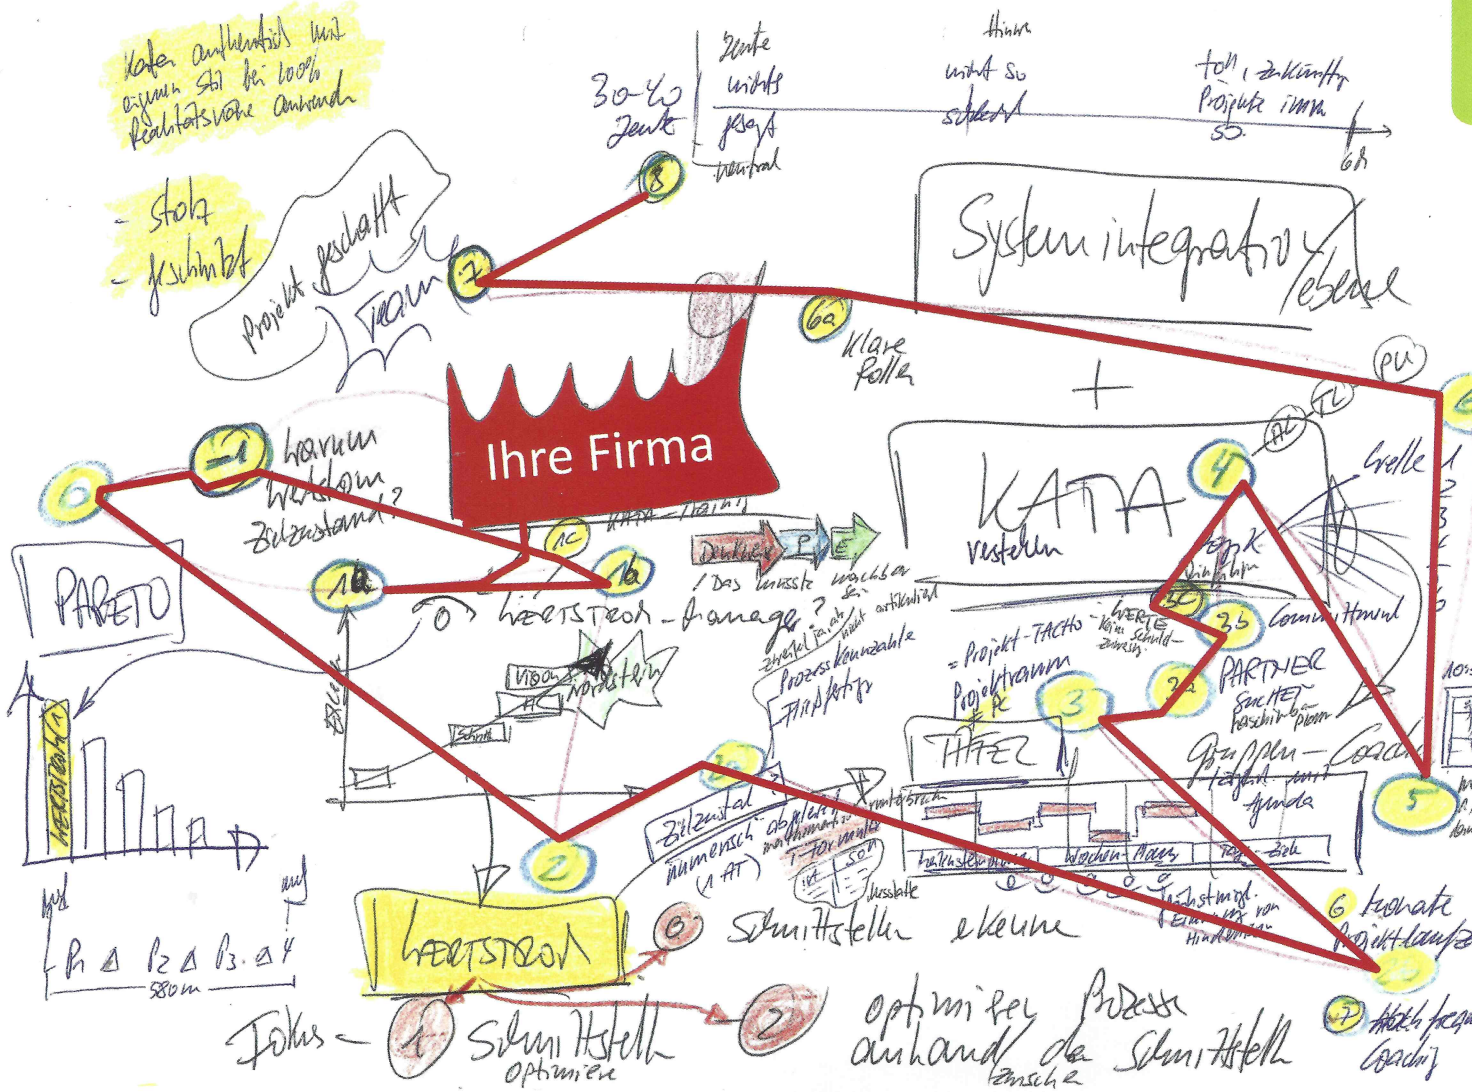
Kaufen authentisch und eigenen Stil bei 100% Rechtssichere Anwendung

- stolz
- geschimpft

Projekt geschafft
Team

30-40 Leute
Leute nichts gesagt neutral
Hirn nicht so schlecht
toll, zukünftig Projekte immer so.
6M

8
7

Systemintegration/Ebene

6a
Klare Rolle

+

PU
TL
AL

Ihre Firma

-1
warum Wandel Zielzustand?

0

KATA verstehen

4
Welle

PARETO

1a
1b
AC
KATA-Training

Denken P E
Das müsste machbar sein

Wertstrom-Management?
Zweifel jenseits nicht artikuliert
Prozesskennzahlen
Transparenz

Vision
Nordstern
AC
Schritt

Werte
Kein Schuldzuweisung

Projekt-TACHO
Projektraum
+ PC

3
3c
2b Commitment
2a
PARTNER suchen beschreiben
Gruppen-Coach
Tagebuch mit Agenda

THEZ

Wochen-Plan
Top-Ziele

5

1c

Zielzustand numerisch abgeleitet mathematische Formeln (1 AT)
SOLL
IST
Messtafel
Ursachen

2

6 Monate Projektlaufzeit

Wertstrom

Ist
Ziel
P1 P2 P3 4
580m

0 Schnittstellen erkennen

Fokus 1 Schnittstelle optimieren

2 optimieren Prozess anhand der Schnittstelle Tausche

7 Hoch frequ. Coaching

Höchstmögl. Eliminieren von Hindernissen